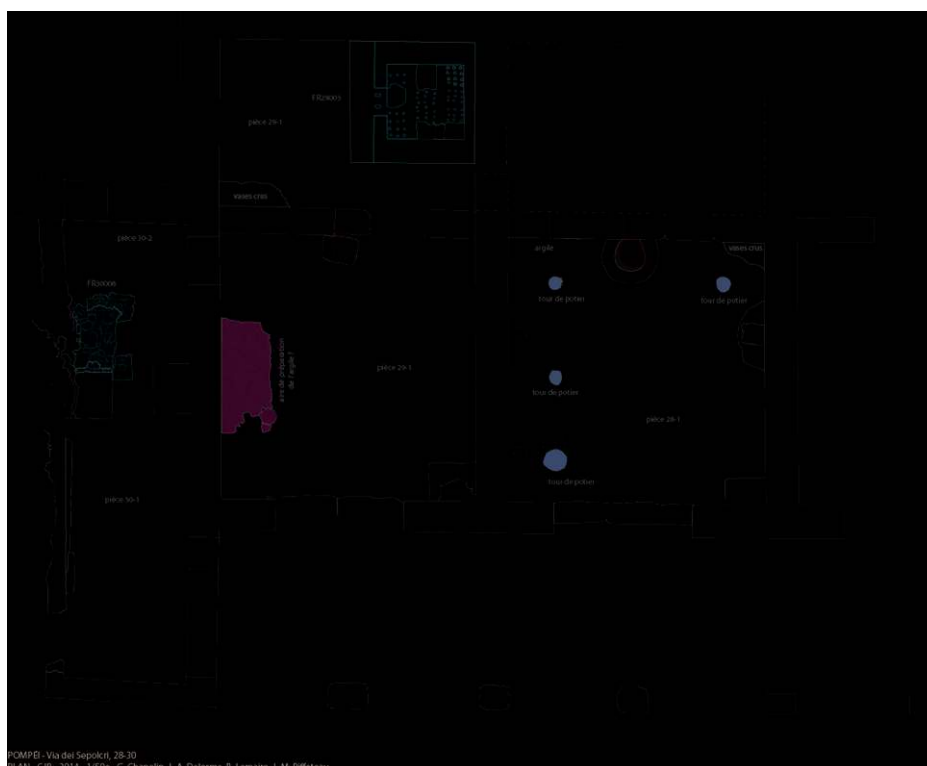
FR29009

pièce 29-1

vases crus

pièce 30-2

FR30006

aire de préparation de l'argile ?

pièce 29-1

argile

vases crus

tour de potier

tour de potier

tour de potier

pièce 28-1

tour de potier

pièce 30-1

POMPEI - Via dei Sepolcri, 28-30

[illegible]